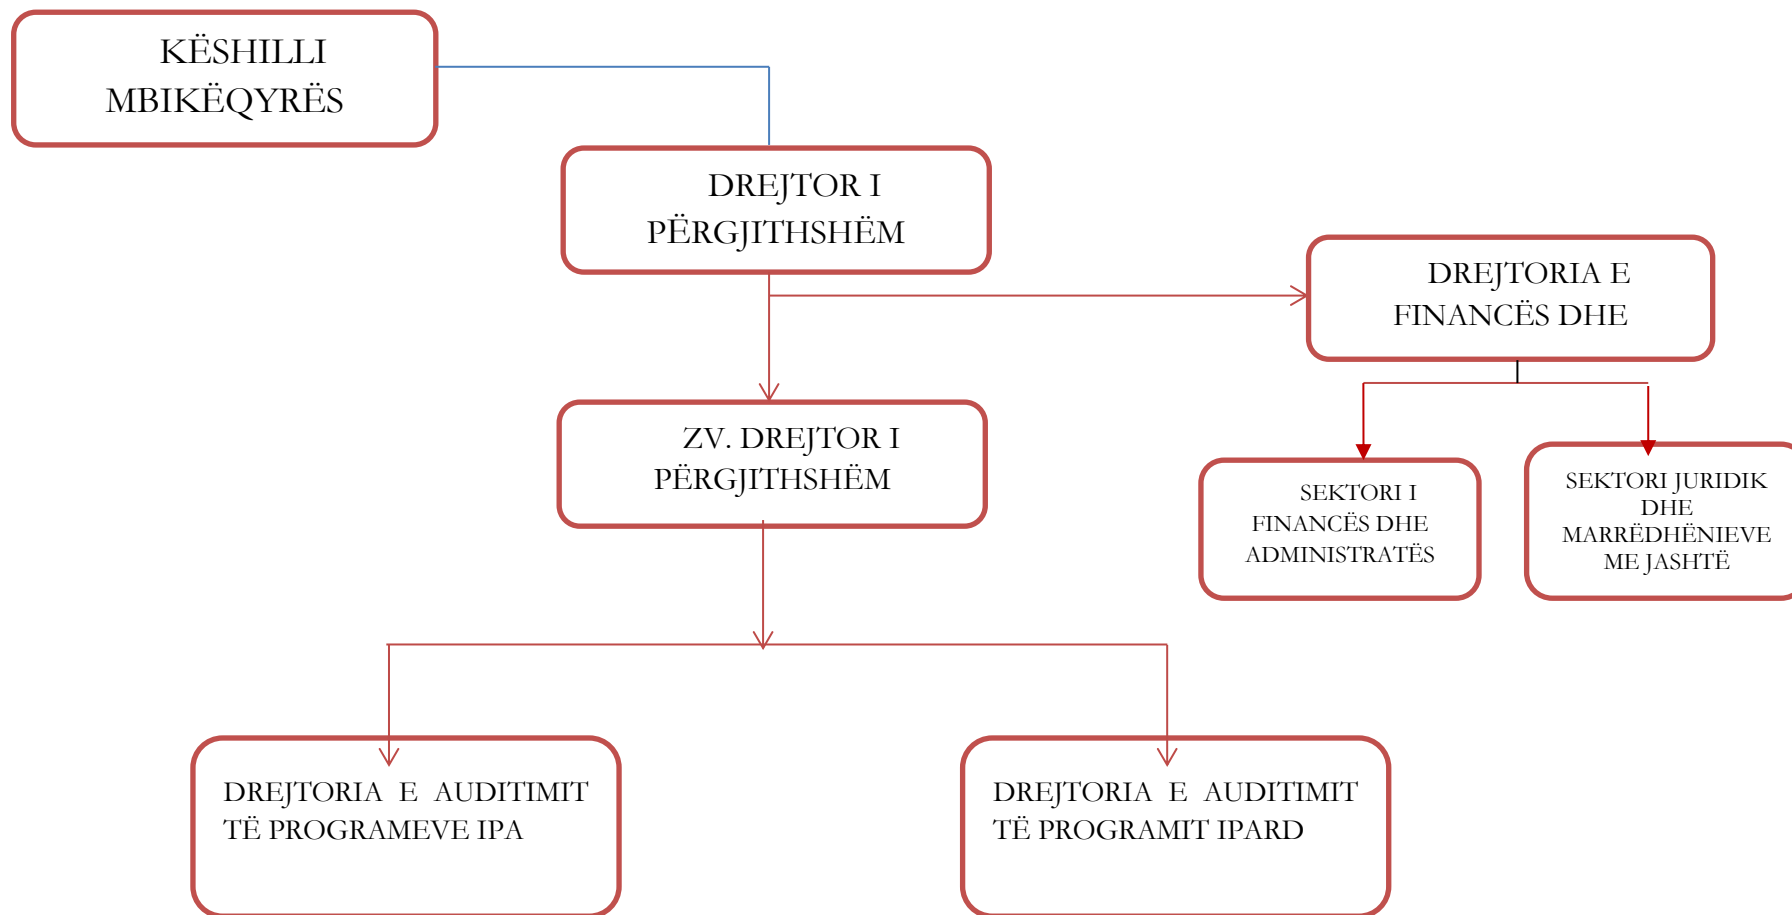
KËSHILLI MBIKËQYRËS

DREJTOR I PËRGJITHSHËM

DREJTORIA E FINANCËS DHE

ZV. DREJTOR I PËRGJITHSHËM

SEKTORI I FINANCËS DHE ADMINISTRATËS

SEKTORI JURIDIK DHE MARRËDHËNIEVE ME JASHTË

DREJTORIA E AUDITIMIT TË PROGRAMEVE IPA

DREJTORIA E AUDITIMIT TË PROGRAMIT IPARD